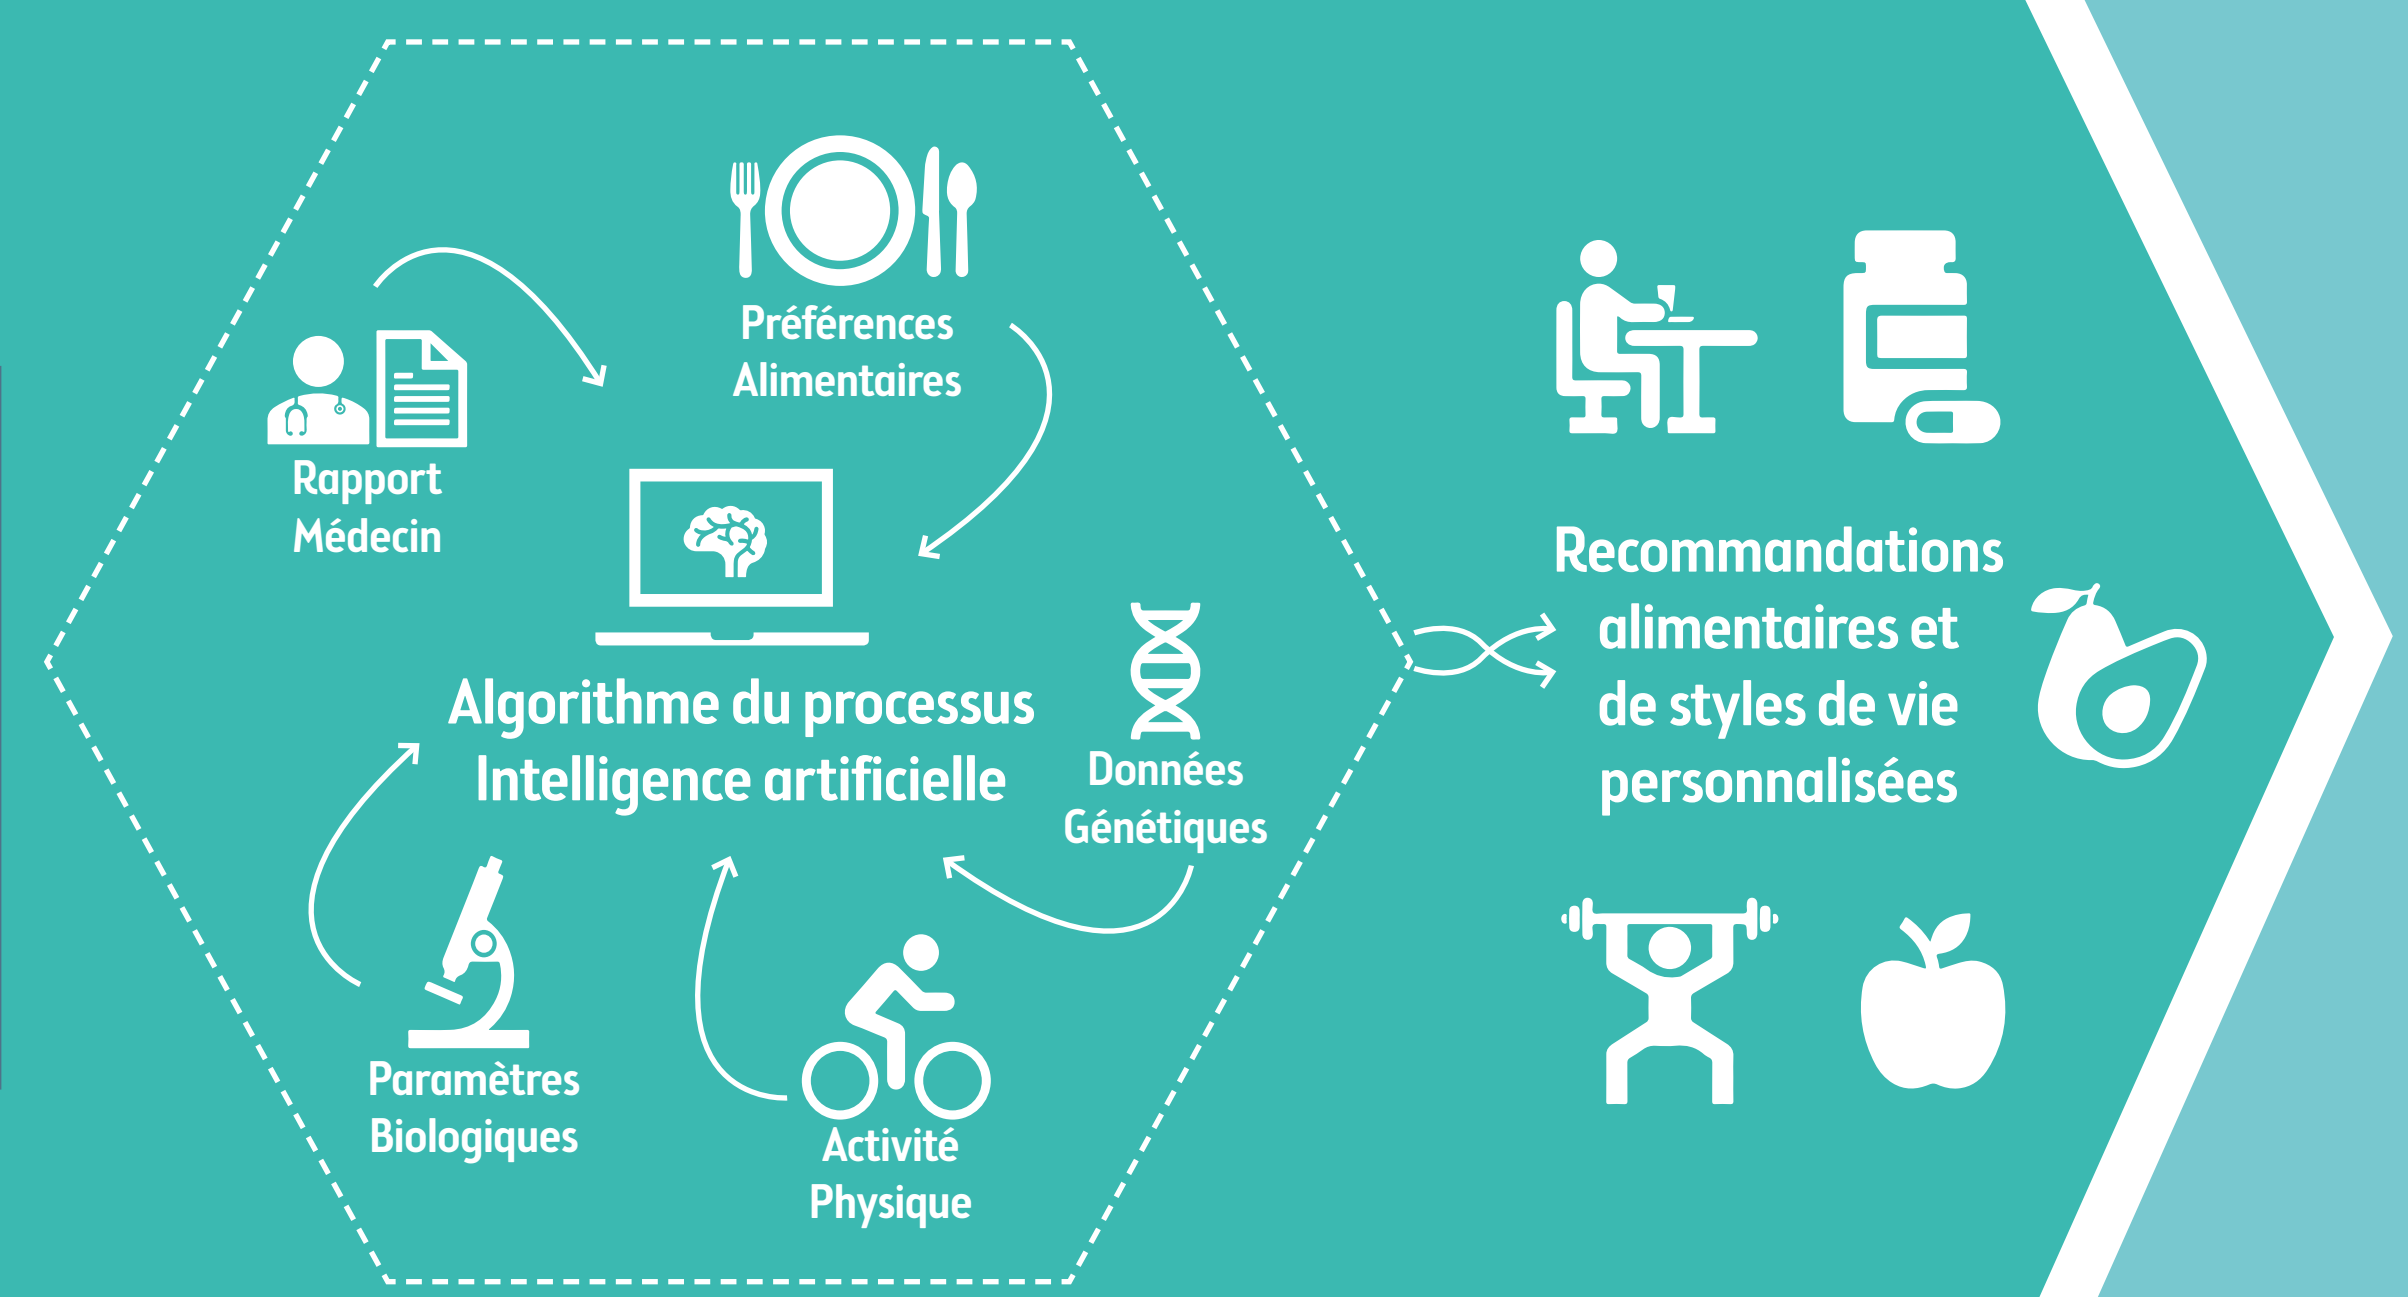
Préférences Alimentaires

Rapport Médecin

Algorithme du processus Intelligence artificielle

Données Génétiques

Paramètres Biologiques

Activité Physique

Recommandations alimentaires et de styles de vie personnalisées